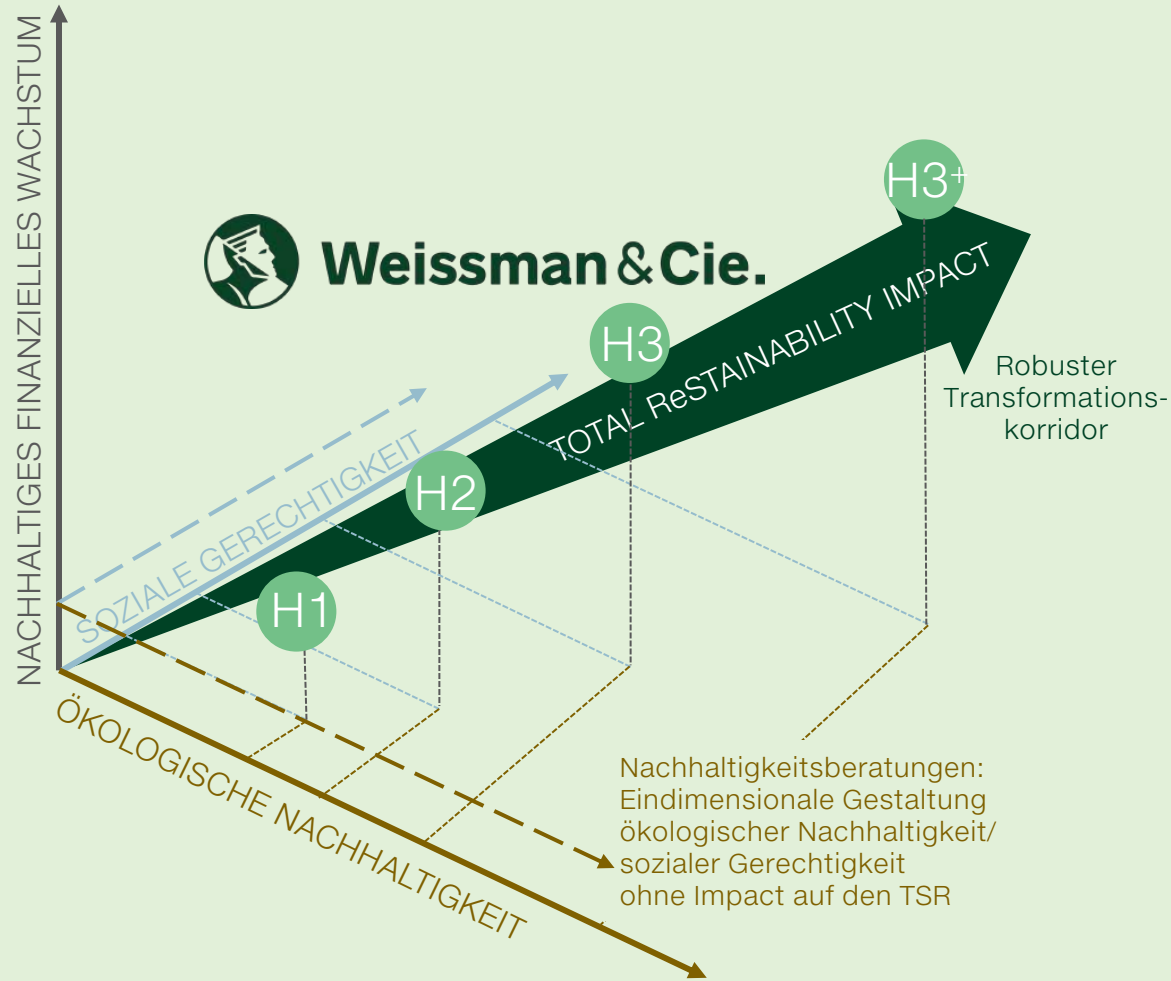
NACHHALTIGES FINANZIELLES WACHSTUM

Weissman & Cie.

H3+

H3

H2

H1

TOTAL ReSTAINABILITY IMPACT

Robuster Transformationskorridor

SOZIALE GERECHTIGKEIT

ÖKOLOGISCHE NACHHALTIGKEIT

Nachhaltigkeitsberatungen: Eindimensionale Gestaltung ökologischer Nachhaltigkeit/ sozialer Gerechtigkeit ohne Impact auf den TSR